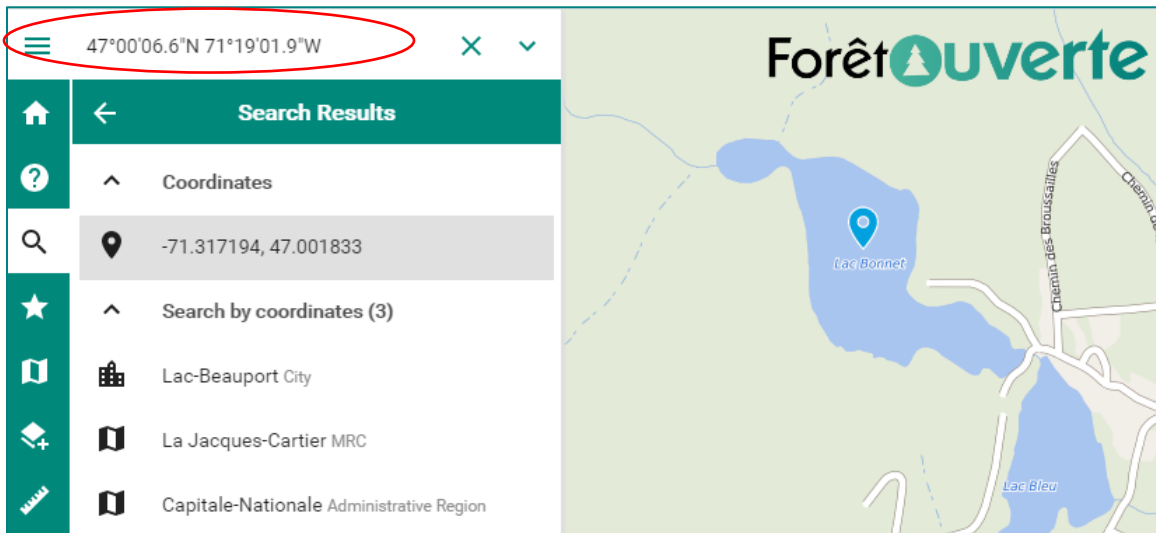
47°00'06.6"N 71°19'01.9"W

Search Results

Coordinates

-71.317194, 47.001833

Search by coordinates (3)

Lac-Beauport City

La Jacques-Cartier MRC

Capitale-Nationale Administrative Region

ForêtOuverte

Lac Bonnet

Chemin des Broussailles

Chemin de

Lac Bleu